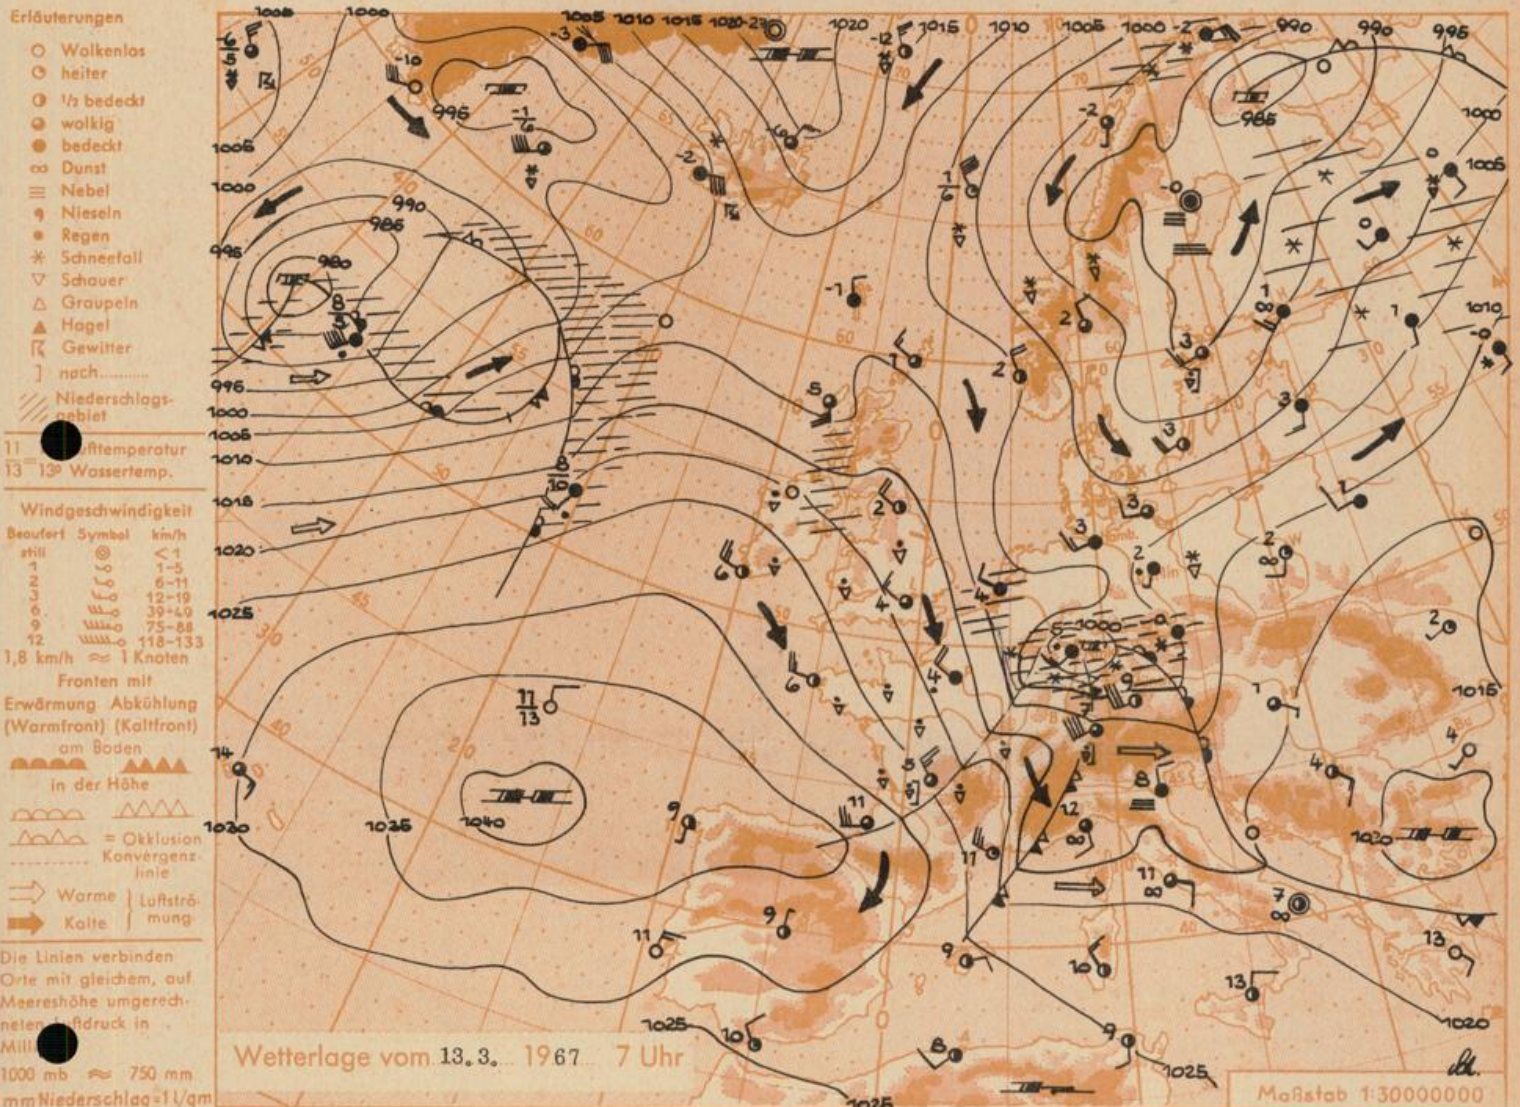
Erläuterungen
Wolkenlos
heiter
½ bedeckt
wolkig
bedeckt
Dunst
Nebel
Nieseln
Regen
Schneefall
Schauer
Graupeln
Hagel
Gewitter
nach.........
Niederschlagsgebiet

11 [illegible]ufttemperatur
13 13° Wassertemp.

Windgeschwindigkeit

| Beaufort | Symbol | km/h |
|---|---|---|
| still | | <1 |
| 1 | | 1–5 |
| 2 | | 6–11 |
| 3 | | 12–19 |
| 6 | | 39–49 |
| 9 | | 75–88 |
| 12 | | 118–133 |

1,8 km/h ≈ 1 Knoten

Fronten mit
Erwärmung Abkühlung
(Warmfront) (Kaltfront)
am Boden
in der Höhe
= Okklusion
Konvergenzlinie
Warme
Kalte
Luftströmung

Die Linien verbinden Orte mit gleichem, auf Meereshöhe umgerechneten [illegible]ftdruck in Milli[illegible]
1000 mb ≈ 750 mm
mm Niederschlag = 1 l/qm

1005 1000 1005 1010 1015 1020-23 1020 1015 1010 1005 1000 990 990 995
995 1005 1000 990 985 980 995 996 1000 1005 1010 1015 1020 1025 1030 1035 1040 1030 1025 1020 1015 1010 1005 1000 985 1025 1025 1020 1000

Wetterlage vom 13.3. 1967 7 Uhr

Maßstab 1:30000000